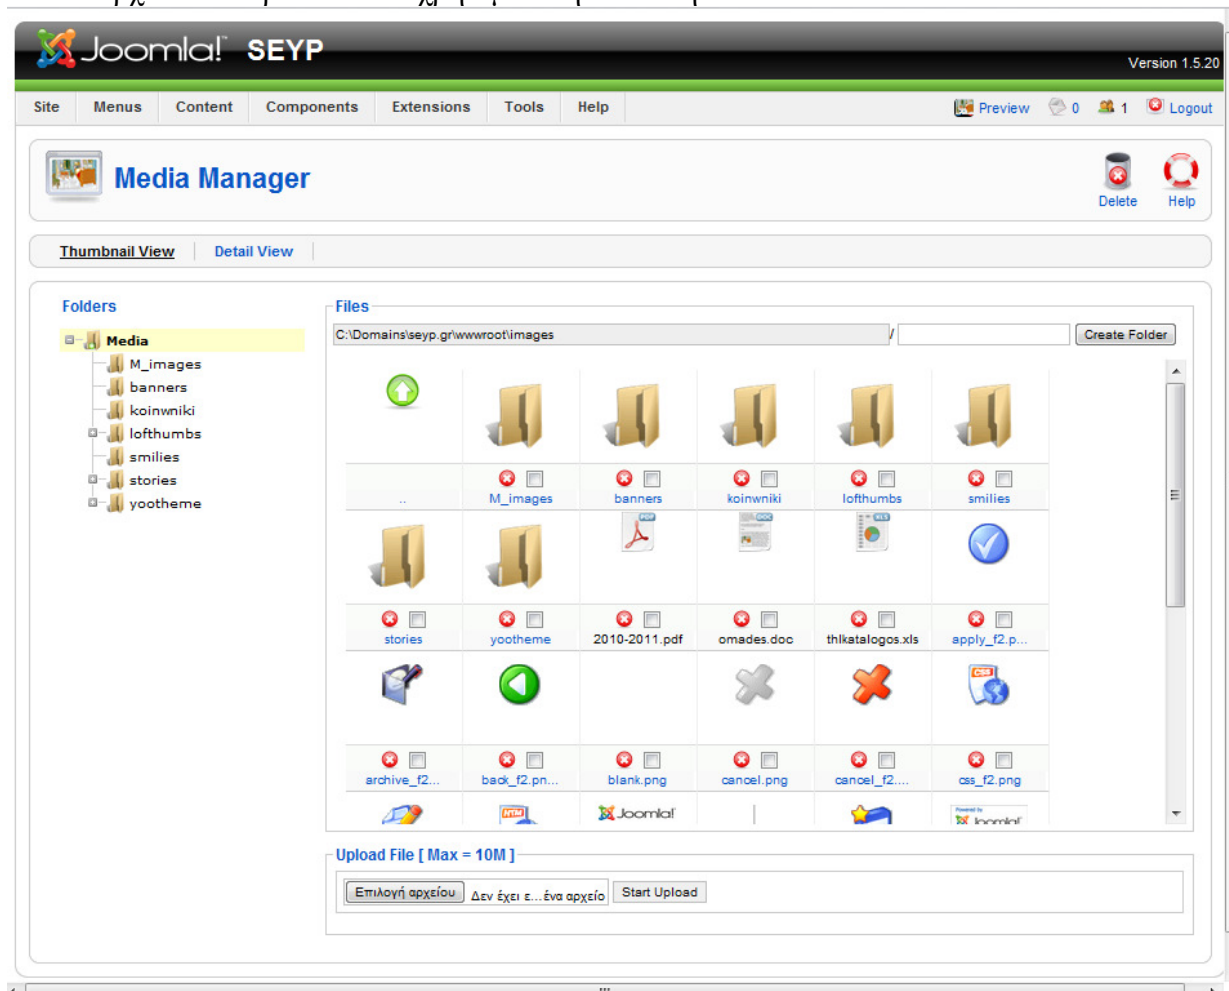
Joomla! SEYP

Version 1.5.20

Site Menus Content Components Extensions Tools Help

Preview 0 1 Logout

Media Manager

Delete Help

Thumbnail View Detail View

Folders

Media
M_images
banners
koinwniki
lofthumbs
smilies
stories
yootheme

Files

C:\Domains\seyp.gr\wwwroot\images /

Create Folder

..
M_images
banners
koinwniki
lofthumbs
smilies
stories
yootheme
2010-2011.pdf
omades.doc
thlkatalogos.xls
apply_f2.p...
archive_f2...
back_f2.pn...
blank.png
cancel.png
cancel_f2....
css_f2.png

Joomla!

Joomla!

Upload File [ Max = 10M ]

Επιλογή αρχείου Δεν έχει ε...ένα αρχείο Start Upload